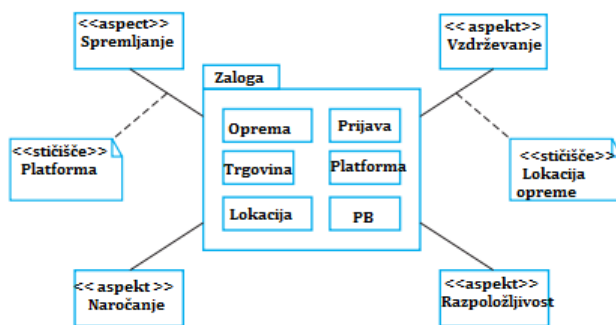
<<aspect>>
Spremljanje

<< aspekt>>
Vzdrževanje

Zaloga

Oprema

Prijava

Trgovina

Platforma

Lokacija

PB

<<stičišče>>
Platforma

<<stičišče>>
Lokacija opreme

<< aspekt >>
Naročanje

<<aspekt>>
Razpoložljivost